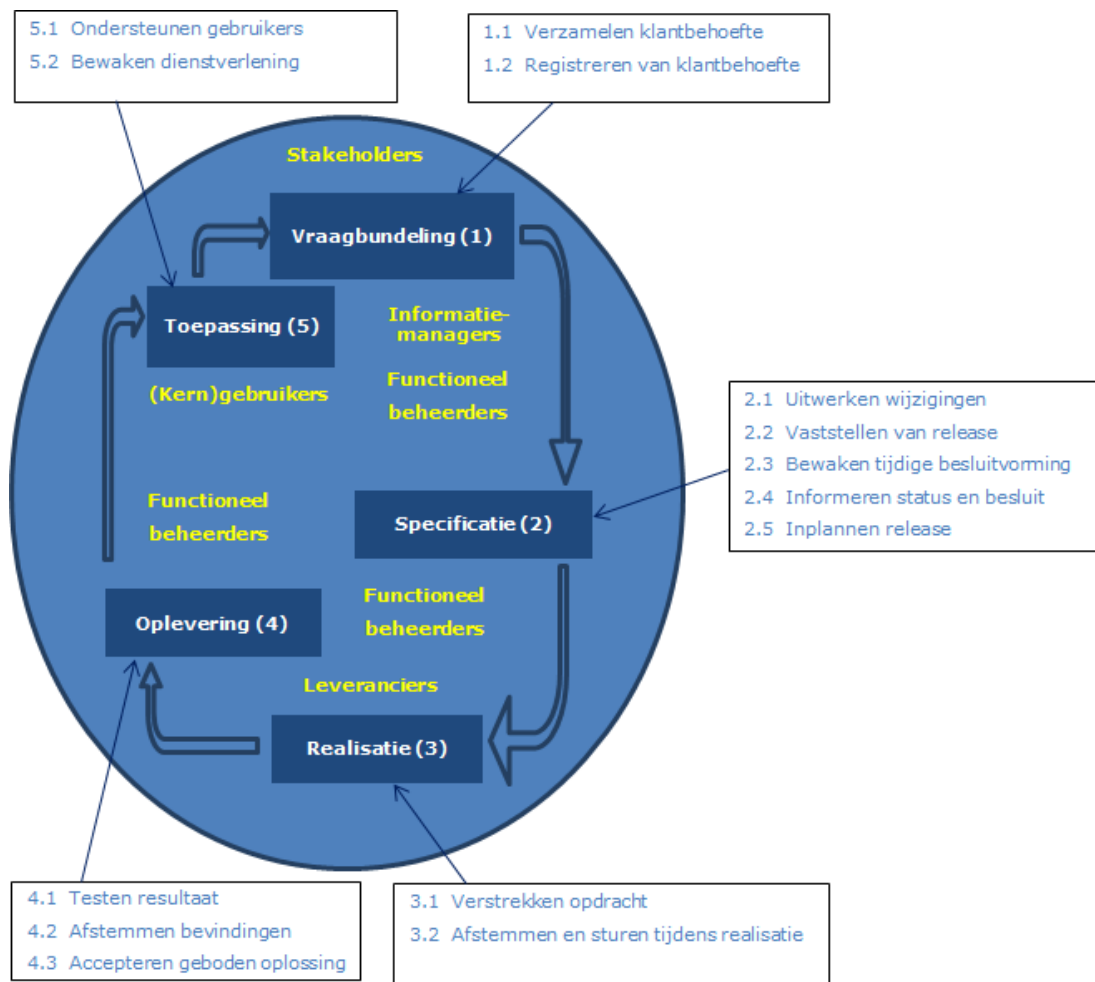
5.1 Ondersteunen gebruikers
5.2 Bewaken dienstverlening

1.1 Verzamelen klantbehoefte
1.2 Registreren van klantbehoefte

Stakeholders

Vraagbundeling (1)

Toepassing (5)

Informatie-managers

Functioneel beheerders

(Kern)gebruikers

2.1 Uitwerken wijzigingen
2.2 Vaststellen van release
2.3 Bewaken tijdige besluitvorming
2.4 Informeren status en besluit
2.5 Inplannen release

Functioneel beheerders

Specificatie (2)

Oplevering (4)

Functioneel beheerders

Leveranciers

Realisatie (3)

4.1 Testen resultaat
4.2 Afstemmen bevindingen
4.3 Accepteren geboden oplossing

3.1 Verstrekken opdracht
3.2 Afstemmen en sturen tijdens realisatie